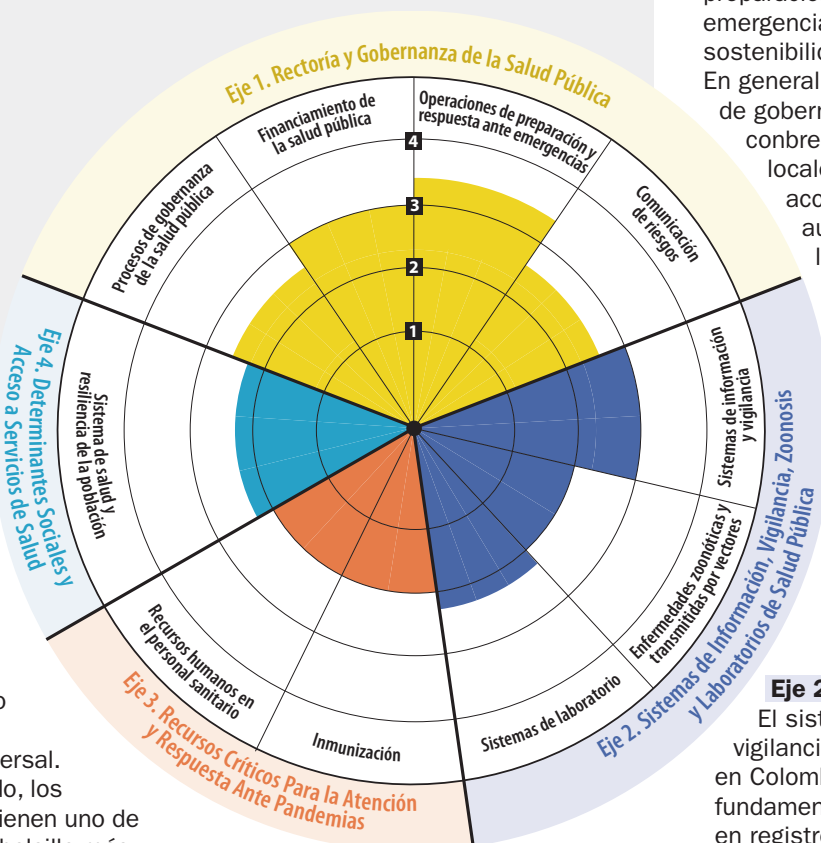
preparació
emergencia
sostenibilid
En general
de gobern
conbre
locale
acc
au
l

Eje 1. Rectoría y Gobernanza de la Salud Pública

Financiamiento de la salud pública

Operaciones de preparación y respuesta ante emergencias

Comunicación de riesgos

Procesos de gobernanza de la salud pública

4
3
2
1

Sistemas de información y vigilancia

Enfermedades zoonóticas y transmitidas por vectores

Sistemas de laboratorio

Eje 2. Sistemas de Información, Vigilancia, Zoonosis y Laboratorios de Salud Pública

Eje 4. Determinantes Sociales y Acceso a Servicios de Salud

Sistema de salud y resiliencia de la población

Recursos humanos en el personal sanitario

Inmunización

Eje 3. Recursos Críticos Para la Atención y Respuesta Ante Pandemias

o
ersal.
lo, los
ienen uno de

Eje 2
El sist
vigilanci
en Colomb
fundamen
en registr